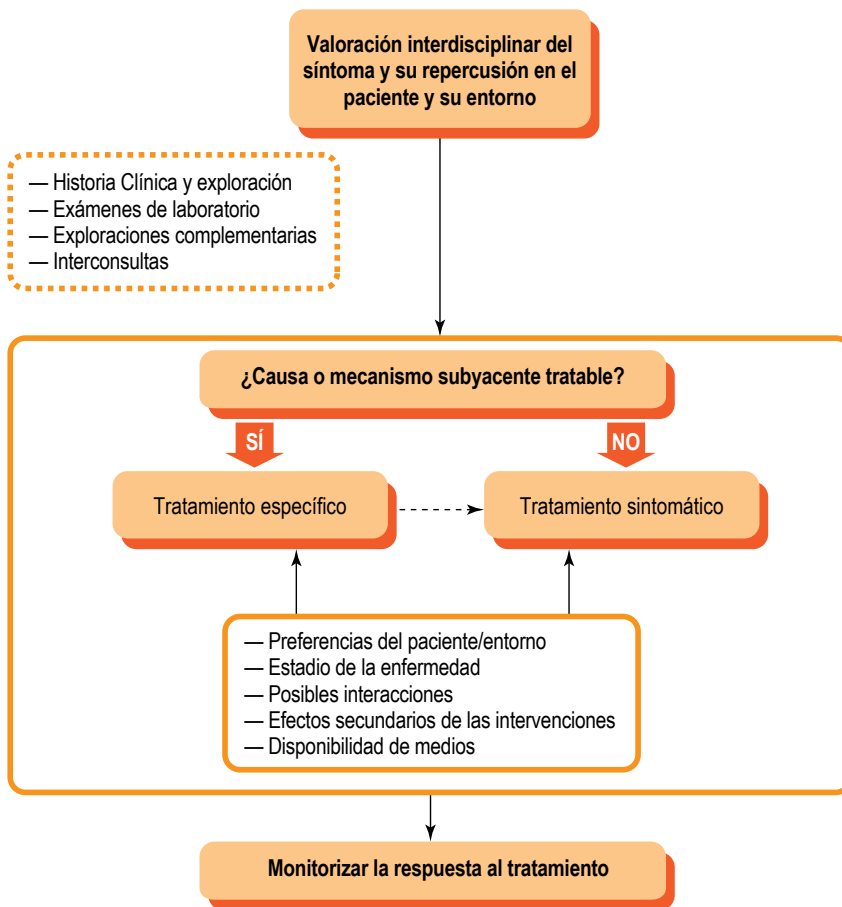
Valoración interdisciplinar del síntoma y su repercusión en el paciente y su entorno

— Historia Clínica y exploración
— Exámenes de laboratorio
— Exploraciones complementarias
— Interconsultas

¿Causa o mecanismo subyacente tratable?

SÍ

NO

Tratamiento específico

Tratamiento sintomático

— Preferencias del paciente/entorno
— Estadio de la enfermedad
— Posibles interacciones
— Efectos secundarios de las intervenciones
— Disponibilidad de medios

Monitorizar la respuesta al tratamiento